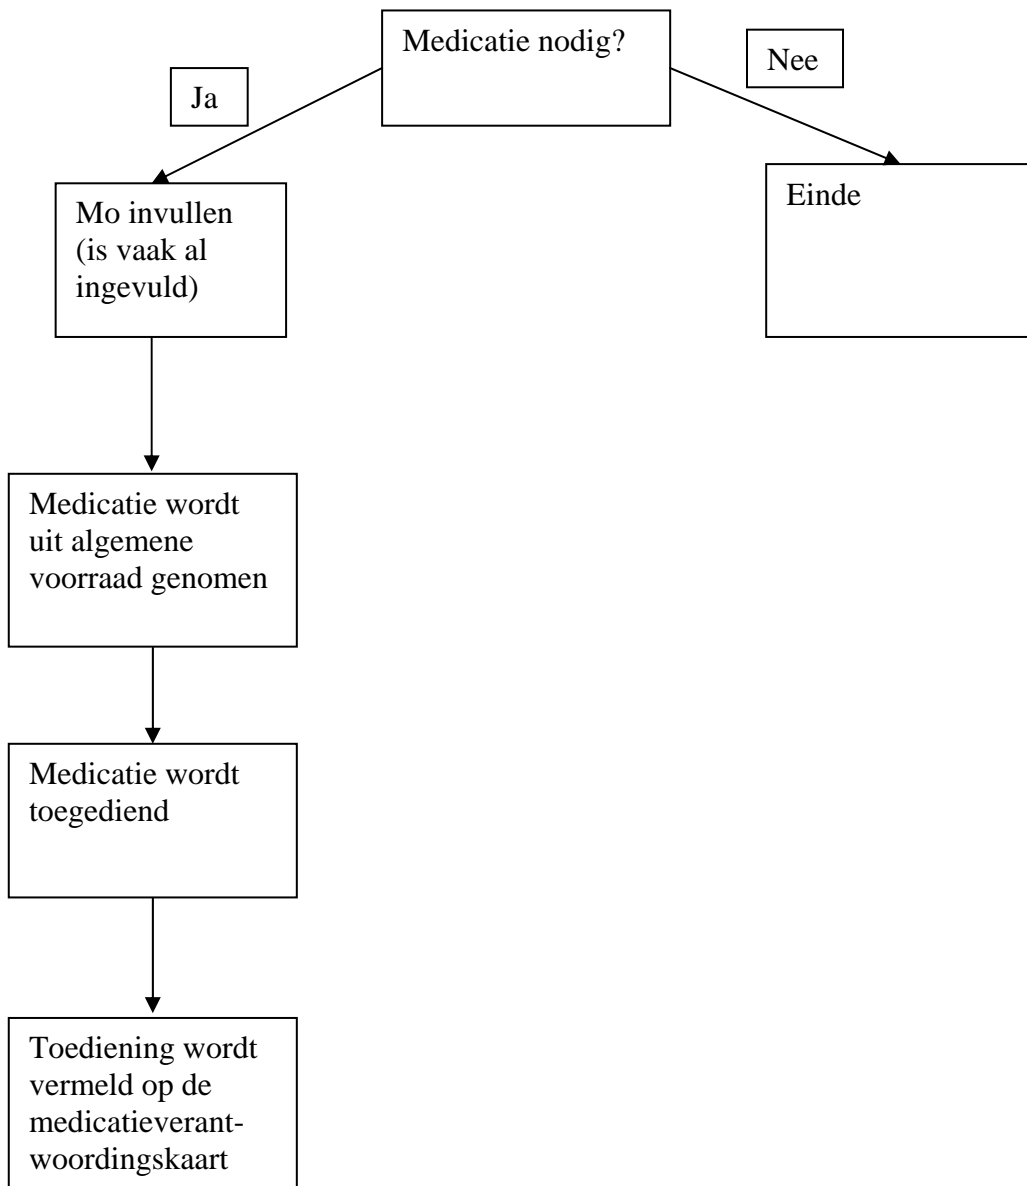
Medicatie nodig?

Ja

Nee

Mo invullen (is vaak al ingevuld)

Einde

Medicatie wordt uit algemene voorraad genomen

Medicatie wordt toegediend

Toediening wordt vermeld op de medicatieverantwoordingskaart